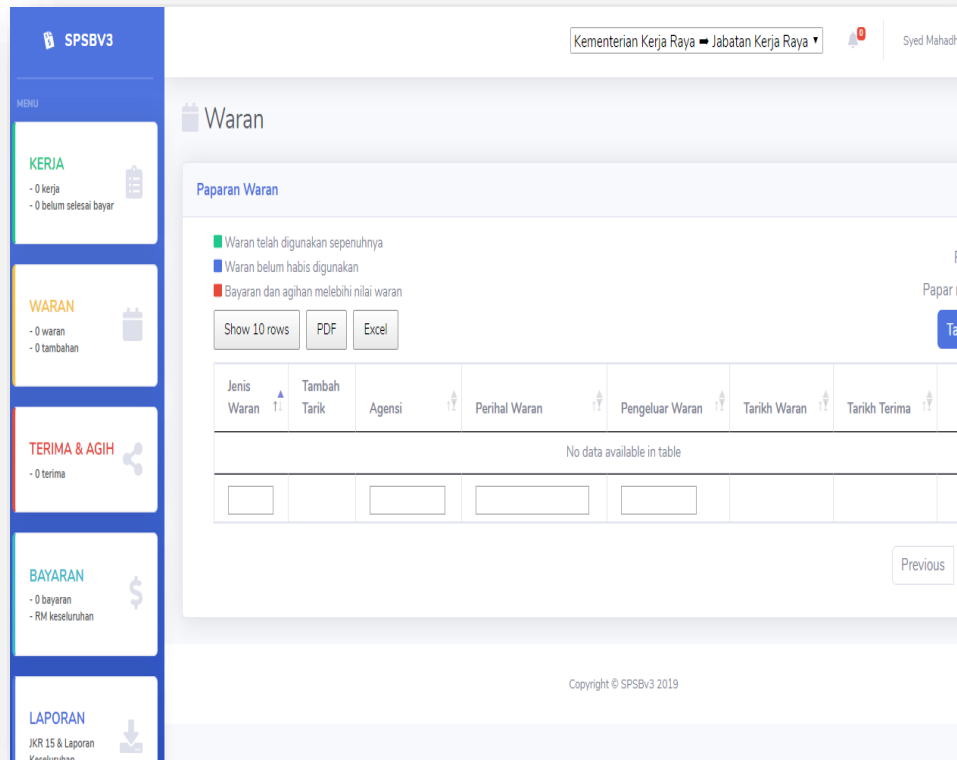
SPSBV3

MENU

KERJA
- 0 kerja
- 0 belum selesai bayar

WARAN
- 0 waran
- 0 tambahan

TERIMA & AGIH
- 0 terima

BAYARAN
- 0 bayaran
- RM keseluruhan

LAPORAN
JKR 15 & Laporan Keseluruhan

Kementerian Kerja Raya ➡ Jabatan Kerja Raya

0

Syed Mahadh

Waran

Paparan Waran

Waran telah digunakan sepenuhnya
Waran belum habis digunakan
Bayaran dan agihan melebihi nilai waran

F
Papar
Ta

Show 10 rows | PDF | Excel

| Jenis Waran | Tambah Tarik | Agensi | Perihal Waran | Pengeluar Waran | Tarikh Waran | Tarikh Terima |
|---|---|---|---|---|---|---|
| No data available in table | | | | | | |

Previous

Copyright © SPSBv3 2019